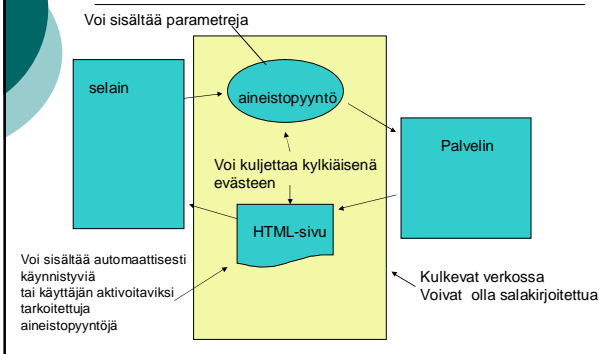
Voi sisältää parametreja

selain

aineistopyyntö

Palvelin

Voi kuljettaa kylkiäisenä evästeen

HTML-sivu

Voi sisältää automaattisesti käynnistyviä tai käyttäjän aktivoitaviksi tarkoitettuja aineistopyyntöjä

Kulkevat verkossa
Voivat olla salakirjoitettua